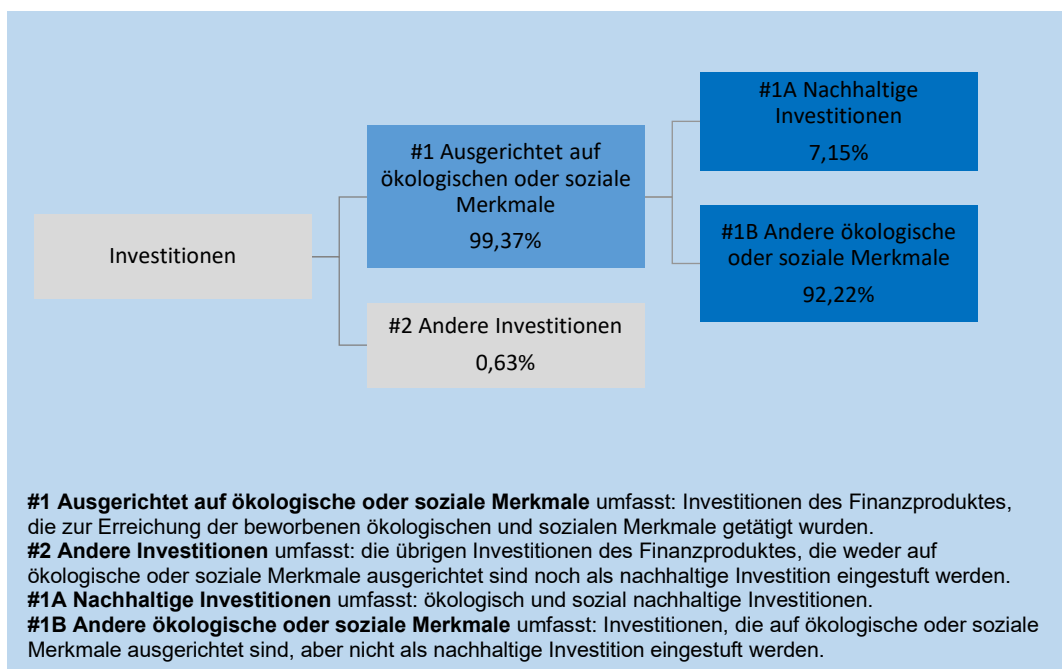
Investitionen

#1 Ausgerichtet auf ökologischen oder soziale Merkmale
99,37%

#2 Andere Investitionen
0,63%

#1A Nachhaltige Investitionen
7,15%

#1B Andere ökologische oder soziale Merkmale
92,22%

**#1 Ausgerichtet auf ökologische oder soziale Merkmale** umfasst: Investitionen des Finanzproduktes, die zur Erreichung der beworbenen ökologischen und sozialen Merkmale getätigt wurden.
**#2 Andere Investitionen** umfasst: die übrigen Investitionen des Finanzproduktes, die weder auf ökologische oder soziale Merkmale ausgerichtet sind noch als nachhaltige Investition eingestuft werden.
**#1A Nachhaltige Investitionen** umfasst: ökologisch und sozial nachhaltige Investitionen.
**#1B Andere ökologische oder soziale Merkmale** umfasst: Investitionen, die auf ökologische oder soziale Merkmale ausgerichtet sind, aber nicht als nachhaltige Investition eingestuft werden.